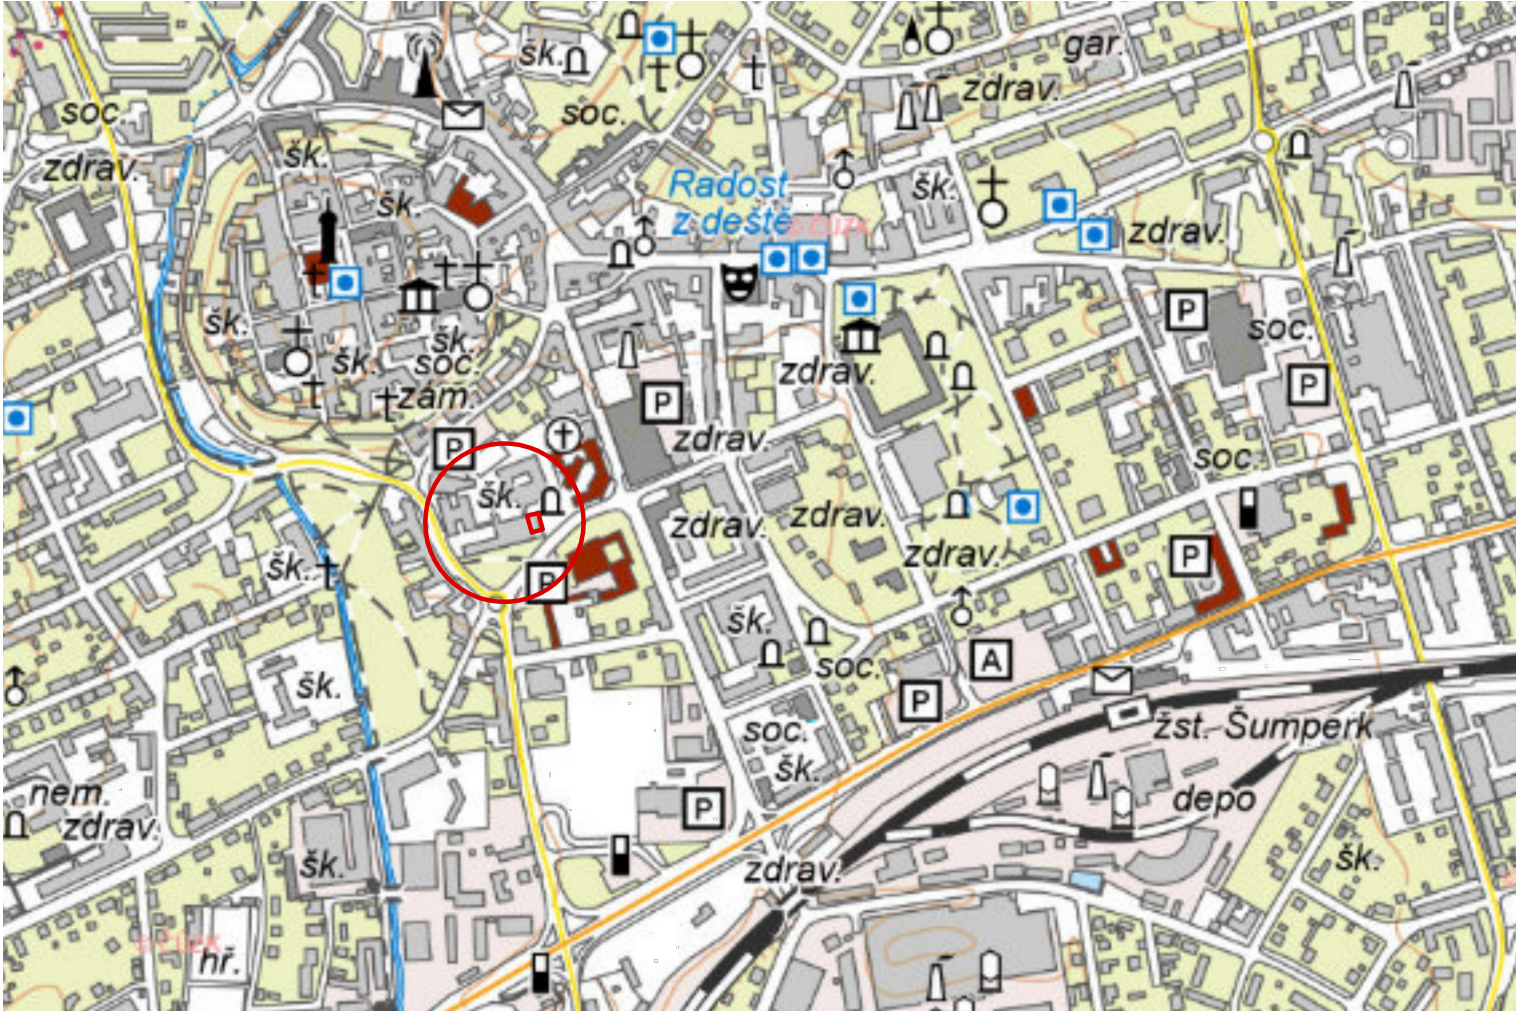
šk.
soc.
gar.
soc.
zdrav.
zdrav.
šk.
Radost z deště
šk.
šk.
zdrav.
šk.
šk.
šk.
soc.
soc.
zám.
zdrav.
P
P
P
zdrav.
soc.
P
šk.
zdrav.
zdrav.
zdrav.
P
P
šk.
šk.
P
šk.
soc.
A
P
soc.
šk.
žst. Šumperk
nem.
zdrav.
depo
P
šk.
zdrav.
šk.
hř.